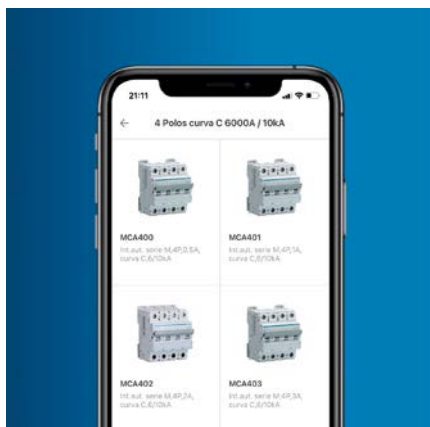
21:11

←

4 Polos curva C 6000A / 10kA

MCA400

Int.aut. serie M,4P,0,5A, curva C,6/10kA

MCA401

Int.aut. serie M,4P,1A, curva C,6/10kA

MCA402

Int.aut. serie M,4P,2A, curva C,6/10kA

MCA403

Int.aut. serie M,4P,3A, curva C,6/10kA